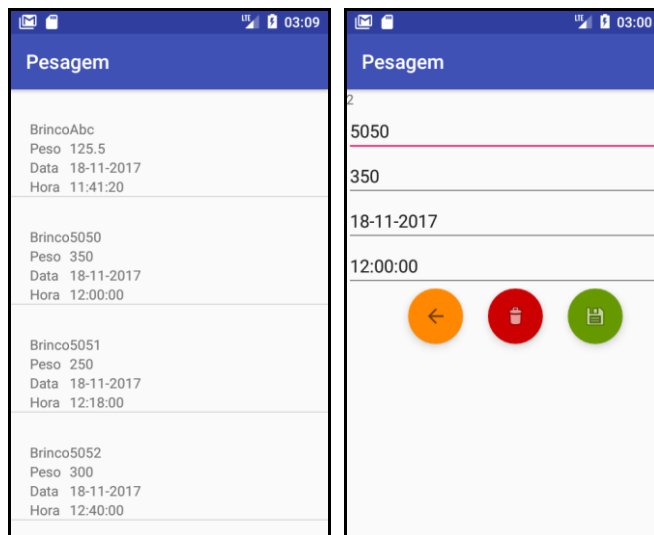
LTE 03:09

Pesagem

BrincoAbc
Peso 125.5
Data 18-11-2017
Hora 11:41:20

Brinco5050
Peso 350
Data 18-11-2017
Hora 12:00:00

Brinco5051
Peso 250
Data 18-11-2017
Hora 12:18:00

Brinco5052
Peso 300
Data 18-11-2017
Hora 12:40:00

LTE 03:00

Pesagem

2

5050

350

18-11-2017

12:00:00